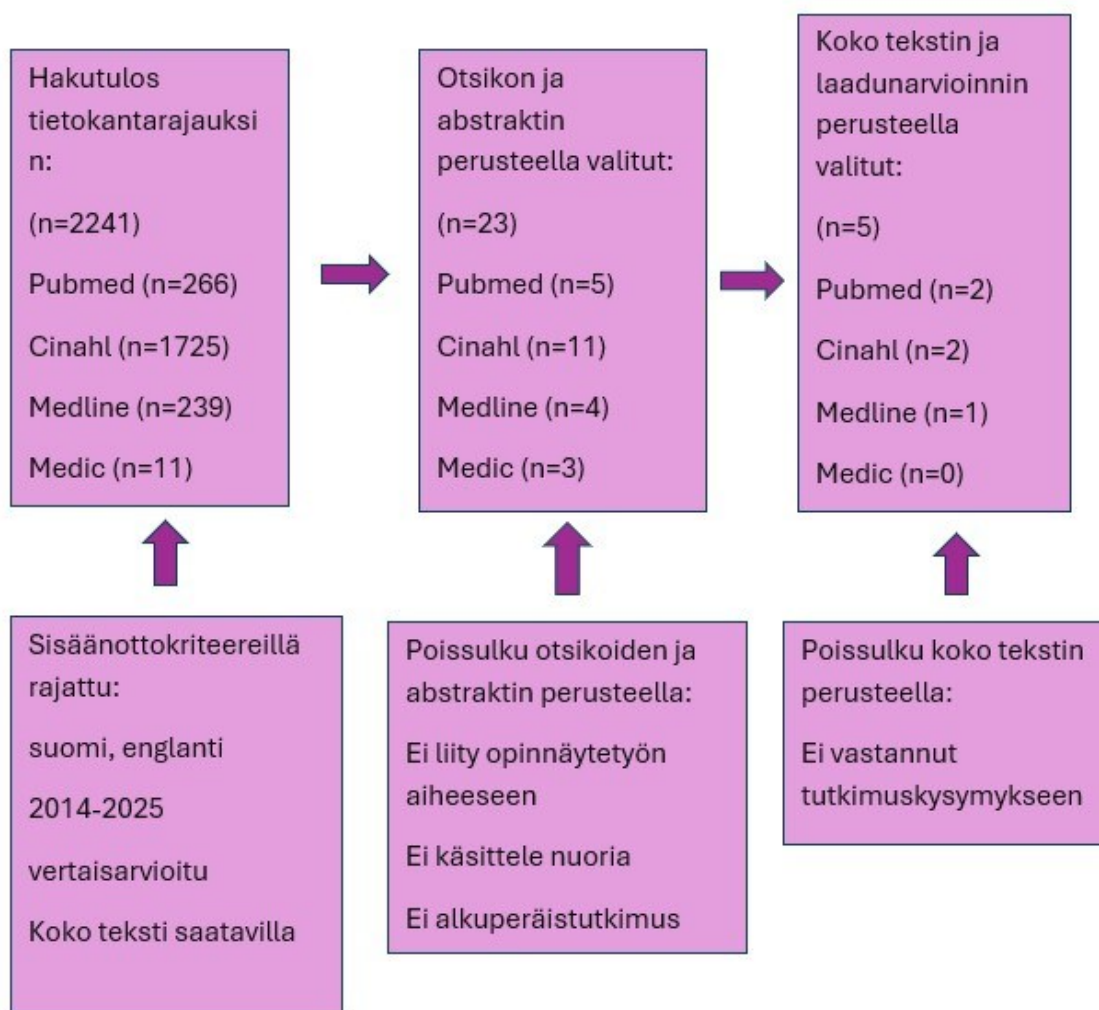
Hakutulos tietokantarajauksin:

(n=2241)

Pubmed (n=266)

Cinahl (n=1725)

Medline (n=239)

Medic (n=11)

Otsikon ja abstraktin perusteella valitut:

(n=23)

Pubmed (n=5)

Cinahl (n=11)

Medline (n=4)

Medic (n=3)

Koko tekstin ja laadunarvioinnin perusteella valitut:

(n=5)

Pubmed (n=2)

Cinahl (n=2)

Medline (n=1)

Medic (n=0)

Sisäänottokriteereillä rajattu:

suomi, englanti

2014-2025

vertaisarvioitu

Koko teksti saatavilla

Poissulku otsikoiden ja abstraktin perusteella:

Ei liity opinnäytetyön aiheeseen

Ei käsittele nuoria

Ei alkuperäistutkimus

Poissulku koko tekstin perusteella:

Ei vastannut tutkimuskysymykseen